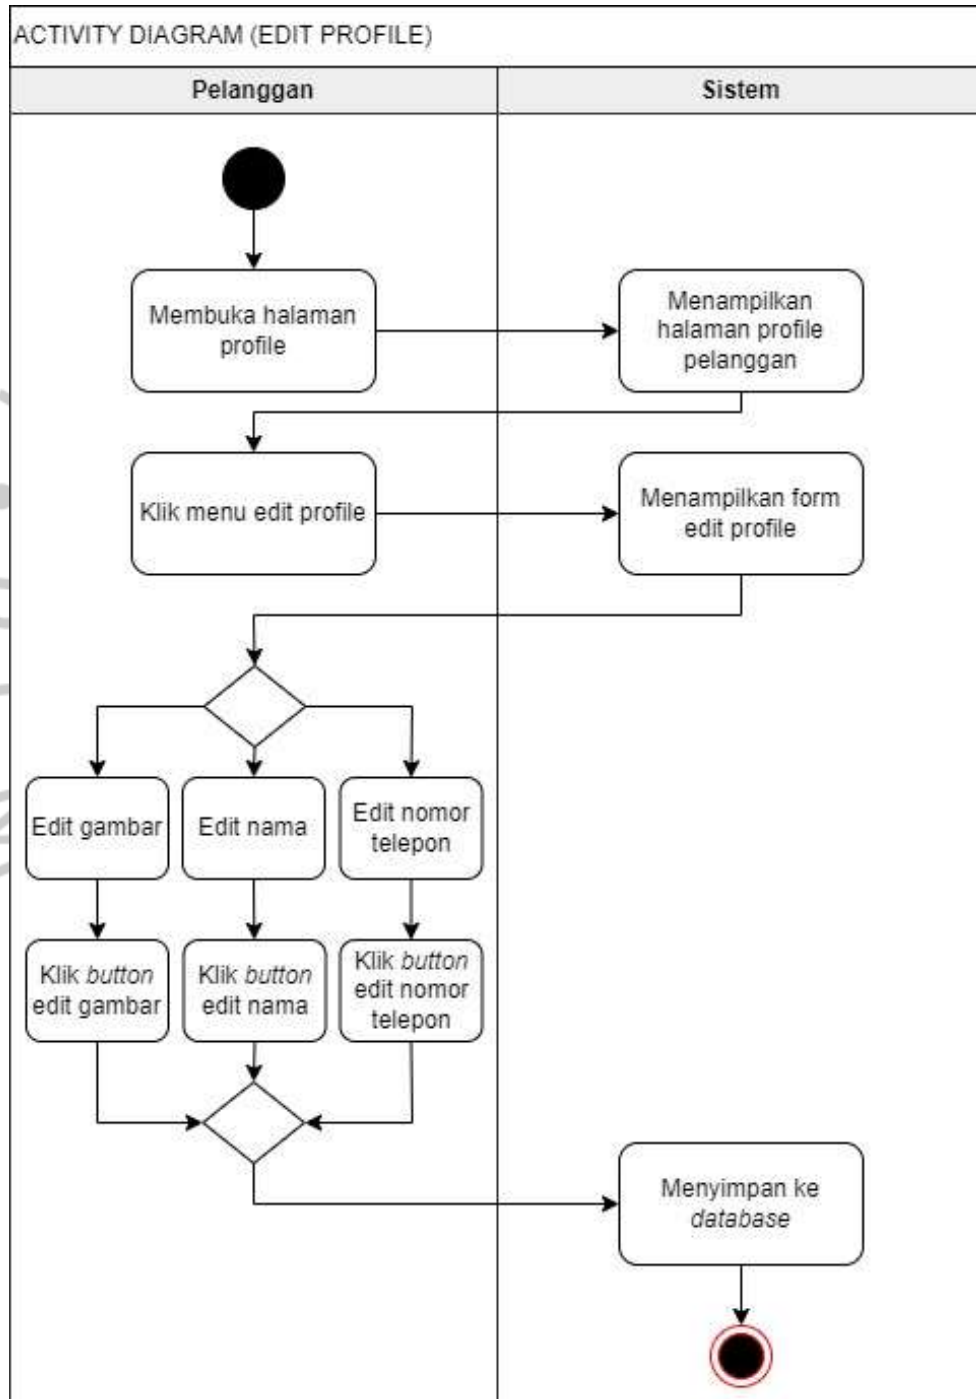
ACTIVITY DIAGRAM (EDIT PROFILE)

Pelanggan

Sistem

Membuka halaman profile

Menampilkan halaman profile pelanggan

Klik menu edit profile

Menampilkan form edit profile

Edit gambar

Edit nama

Edit nomor telepon

Klik button edit gambar

Klik button edit nama

Klik button edit nomor telepon

Menyimpan ke database